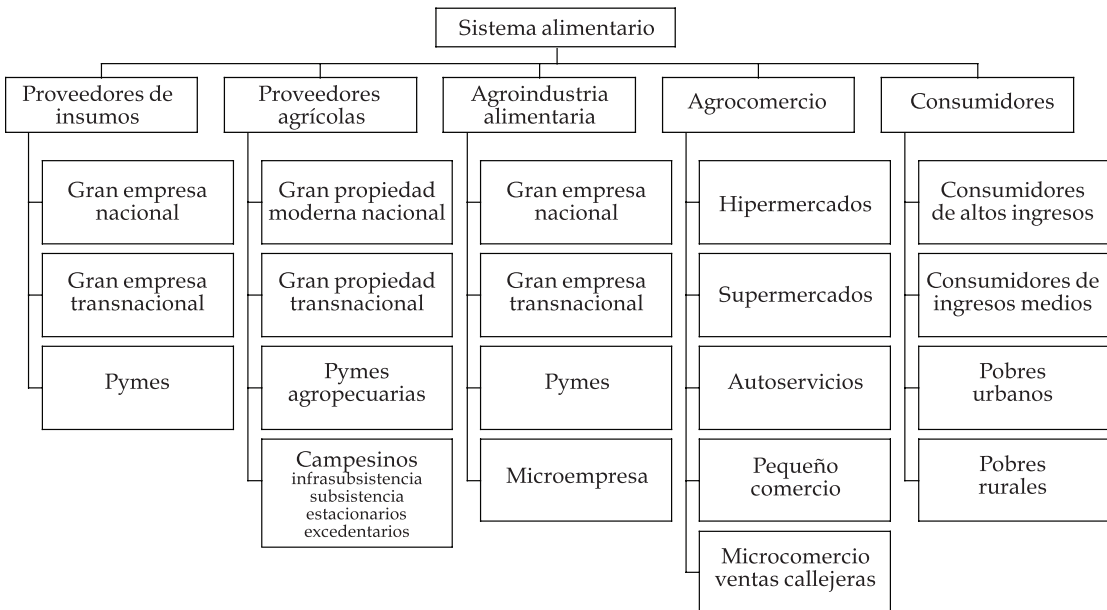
Sistema alimentario

Proveedores de insumos

Gran empresa nacional

Gran empresa transnacional

Pymes

Proveedores agrícolas

Gran propiedad moderna nacional

Gran propiedad transnacional

Pymes agropecuarias

Campesinos
infrasubsistencia
subsistencia
estacionarios
excedentarios

Agroindustria alimentaria

Gran empresa nacional

Gran empresa transnacional

Pymes

Microempresa

Agrocomercio

Hipermercados

Supermercados

Autoservicios

Pequeño comercio

Microcomercio ventas callejeras

Consumidores

Consumidores de altos ingresos

Consumidores de ingresos medios

Pobres urbanos

Pobres rurales